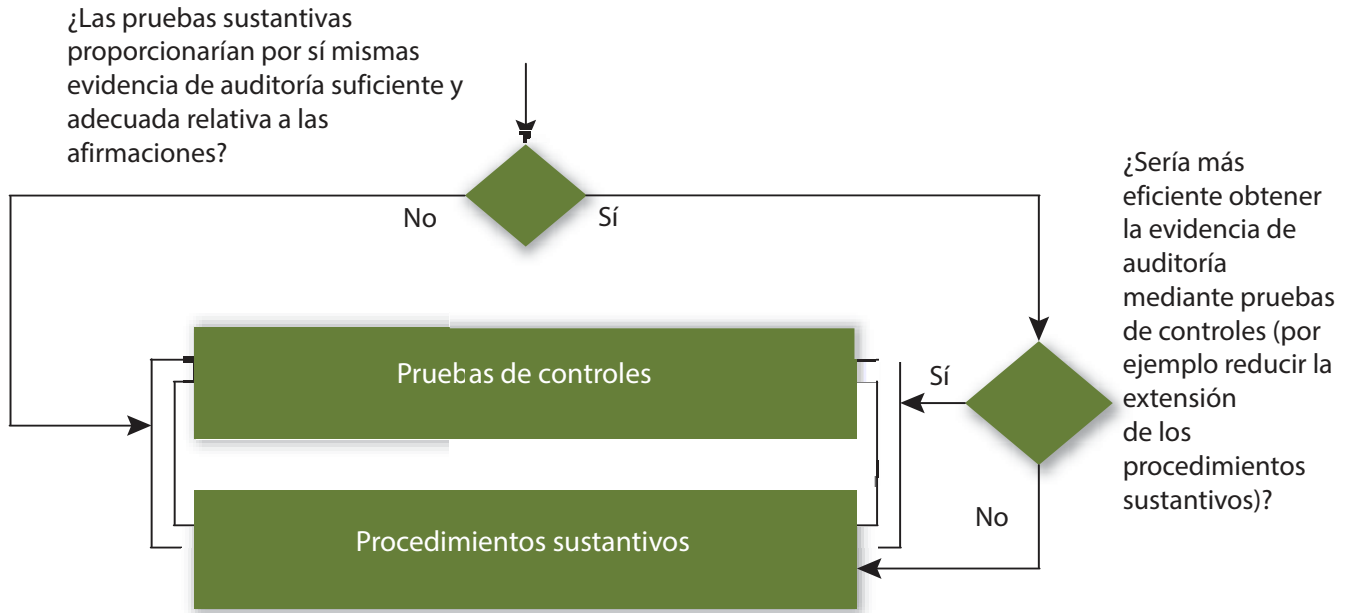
¿Las pruebas sustantivas proporcionarían por sí mismas evidencia de auditoría suficiente y adecuada relativa a las afirmaciones?

No

Sí

¿Sería más eficiente obtener la evidencia de auditoría mediante pruebas de controles (por ejemplo reducir la extensión de los procedimientos sustantivos)?

Pruebas de controles

Sí

No

Procedimientos sustantivos